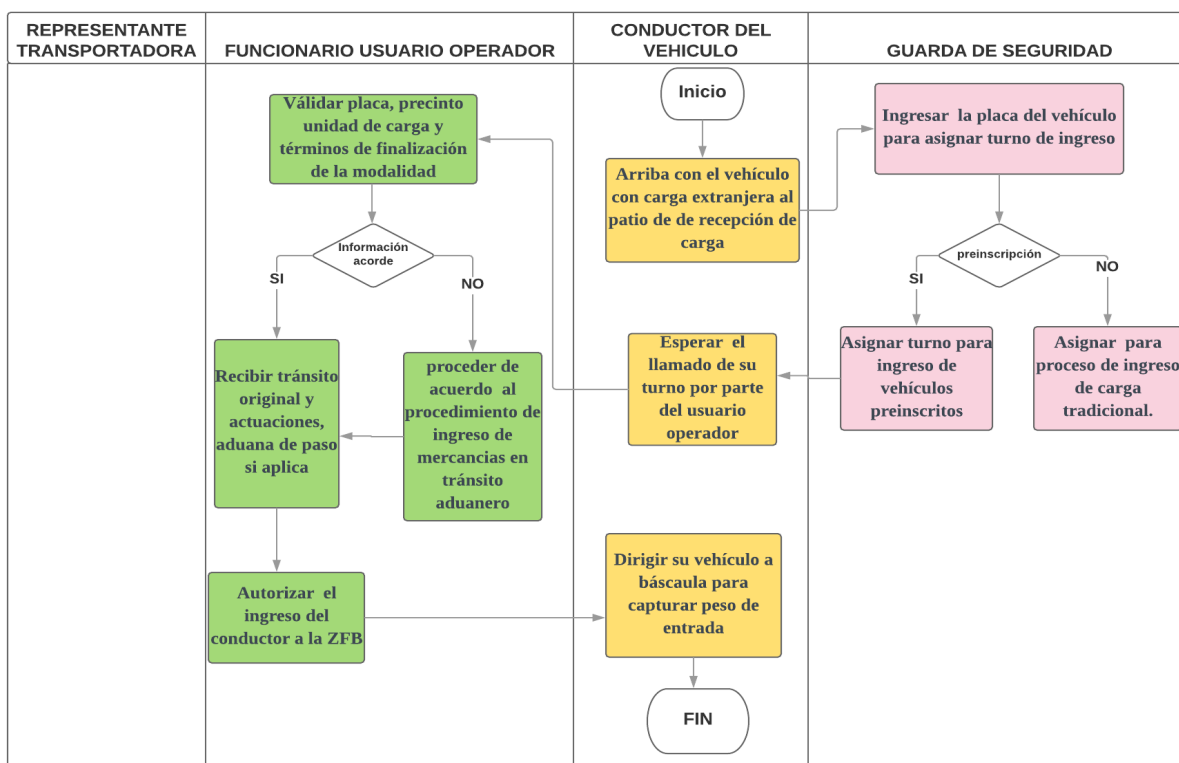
| REPRESENTANTE TRANSPORTADORA | FUNCIONARIO USUARIO OPERADOR | CONDUCTOR DEL VEHICULO | GUARDA DE SEGURIDAD |
|---|---|---|---|

Inicio

Arriba con el vehículo con carga extranjera al patio de de recepción de carga

Ingresar la placa del vehículo para asignar turno de ingreso

preinscripción

SI

NO

Asignar turno para ingreso de vehículos preinscritos

Asignar para proceso de ingreso de carga tradicional.

Esperar el llamado de su turno por parte del usuario operador

Válidar placa, precinto unidad de carga y términos de finalización de la modalidad

Información acorde

SI

NO

Recibir tránsito original y actuaciones, aduana de paso si aplica

proceder de acuerdo al procedimiento de ingreso de mercancias en tránsito aduanero

Autorizar el ingreso del conductor a la ZFB

Dirigir su vehículo a báscaula para capturar peso de entrada

FIN